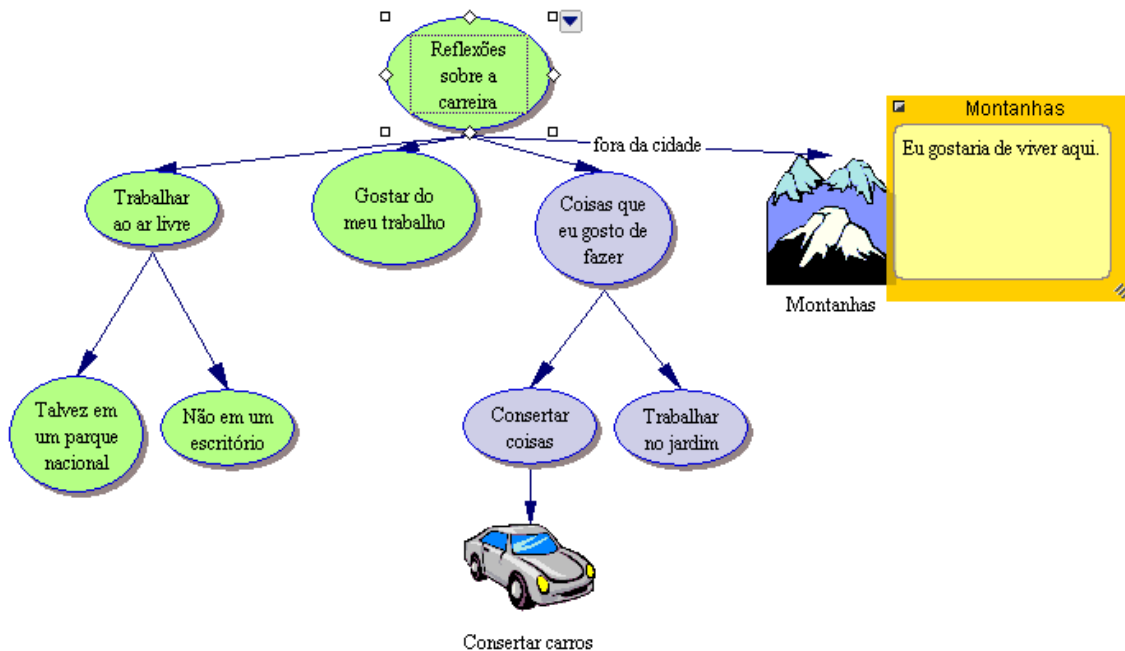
Reflexões sobre a carreira

fora da cidade

Montanhas

Eu gostaria de viver aqui.

Trabalhar ao ar livre

Gostar do meu trabalho

Coisas que eu gosto de fazer

Montanhas

Talvez em um parque nacional

Não em um escritório

Consertar coisas

Trabalhar no jardim

Consertar carros